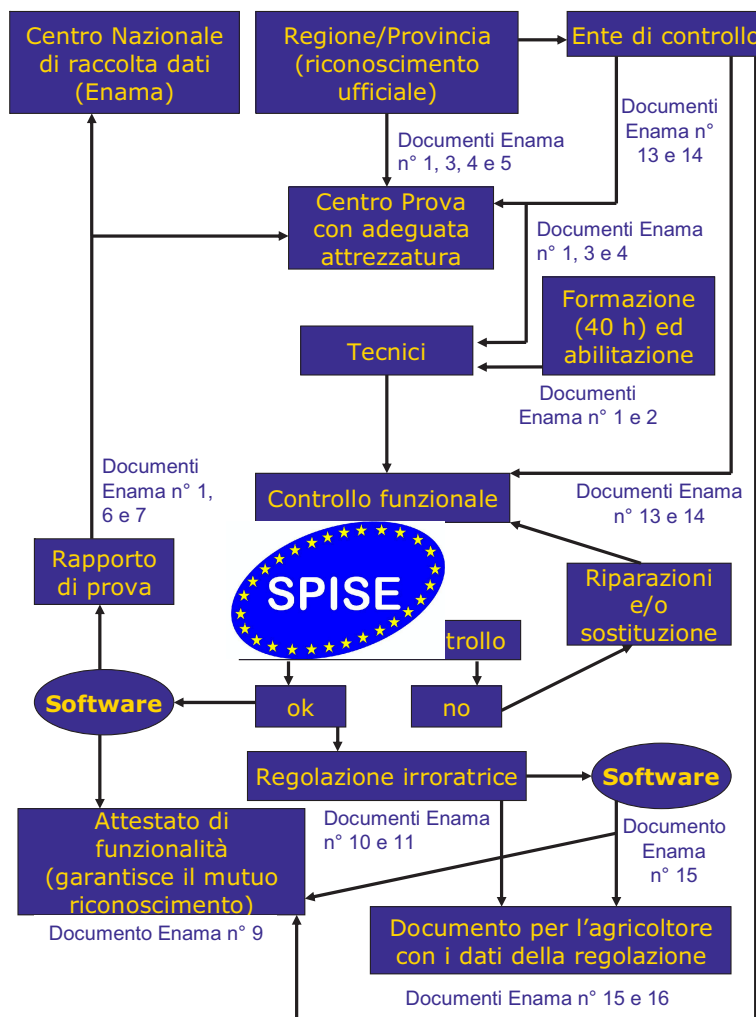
Centro Nazionale di raccolta dati (Enama)

Regione/Provincia (riconoscimento ufficiale)

Ente di controllo

Documenti Enama n° 1, 3, 4 e 5

Documenti Enama n° 13 e 14

Centro Prova con adeguata attrezzatura

Documenti Enama n° 1, 3 e 4

Formazione (40 h) ed abilitazione

Tecnici

Documenti Enama n° 1 e 2

Documenti Enama n° 1, 6 e 7

Controllo funzionale

Documenti Enama n° 13 e 14

Rapporto di prova

SPISE

Riparazioni e/o sostituzione

trollo

Software

ok

no

Regolazione irroratrice

Software

Documenti Enama n° 10 e 11

Attestato di funzionalità (garantisce il mutuo riconoscimento)

Documento Enama n° 15

Documento Enama n° 9

Documento per l’agricoltore con i dati della regolazione

Documenti Enama n° 15 e 16